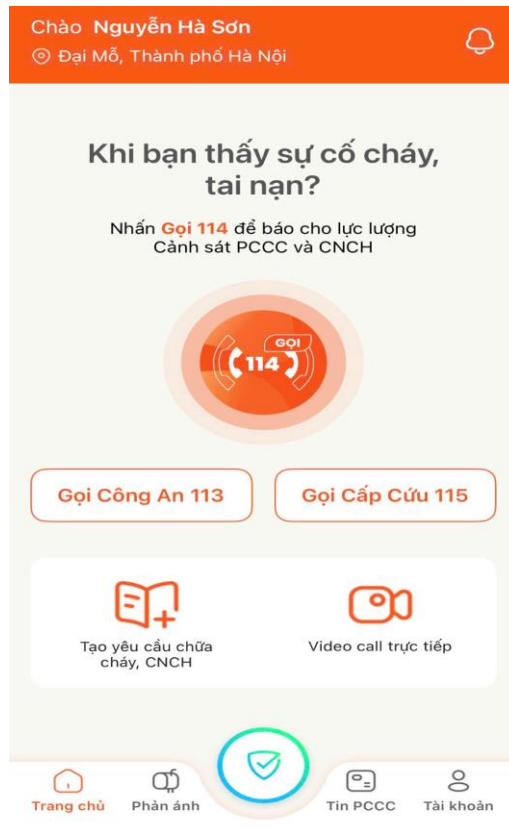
Chào Nguyễn Hà Sơn
Đại Mỗ, Thành phố Hà Nội

Khi bạn thấy sự cố cháy, tai nạn?

Nhấn Gọi 114 để báo cho lực lượng Cảnh sát PCCC và CNCH

GỌI
114

Gọi Công An 113

Gọi Cấp Cứu 115

Tạo yêu cầu chữa cháy, CNCH

Video call trực tiếp

Trang chủ

Phản ánh

Tin PCCC

Tài khoản